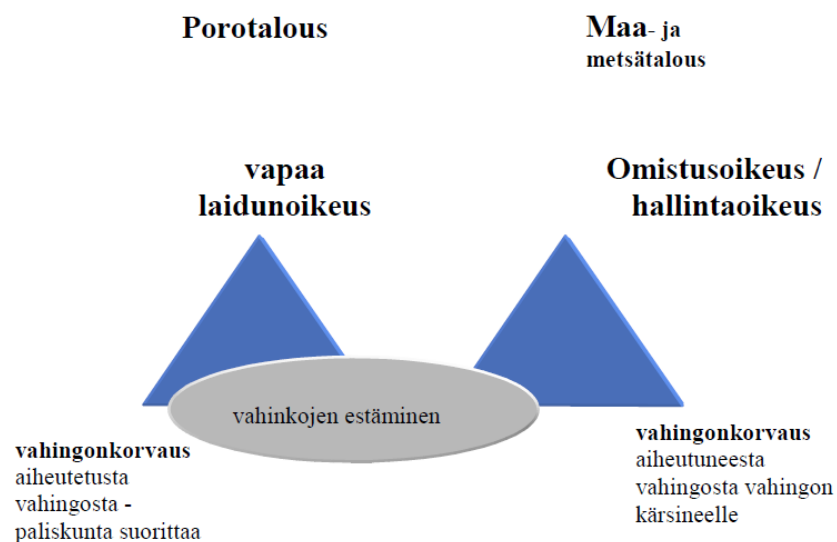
Porotalous

Maa- ja metsätalous

vapaa laidunoikeus

Omistusoikeus / hallintaoikeus

vahinkojen estäminen

**vahingonkorvaus** aiheutetusta vahingosta - paliskunta suorittaa

**vahingonkorvaus** aiheutuneesta vahingosta vahingon kärsineelle